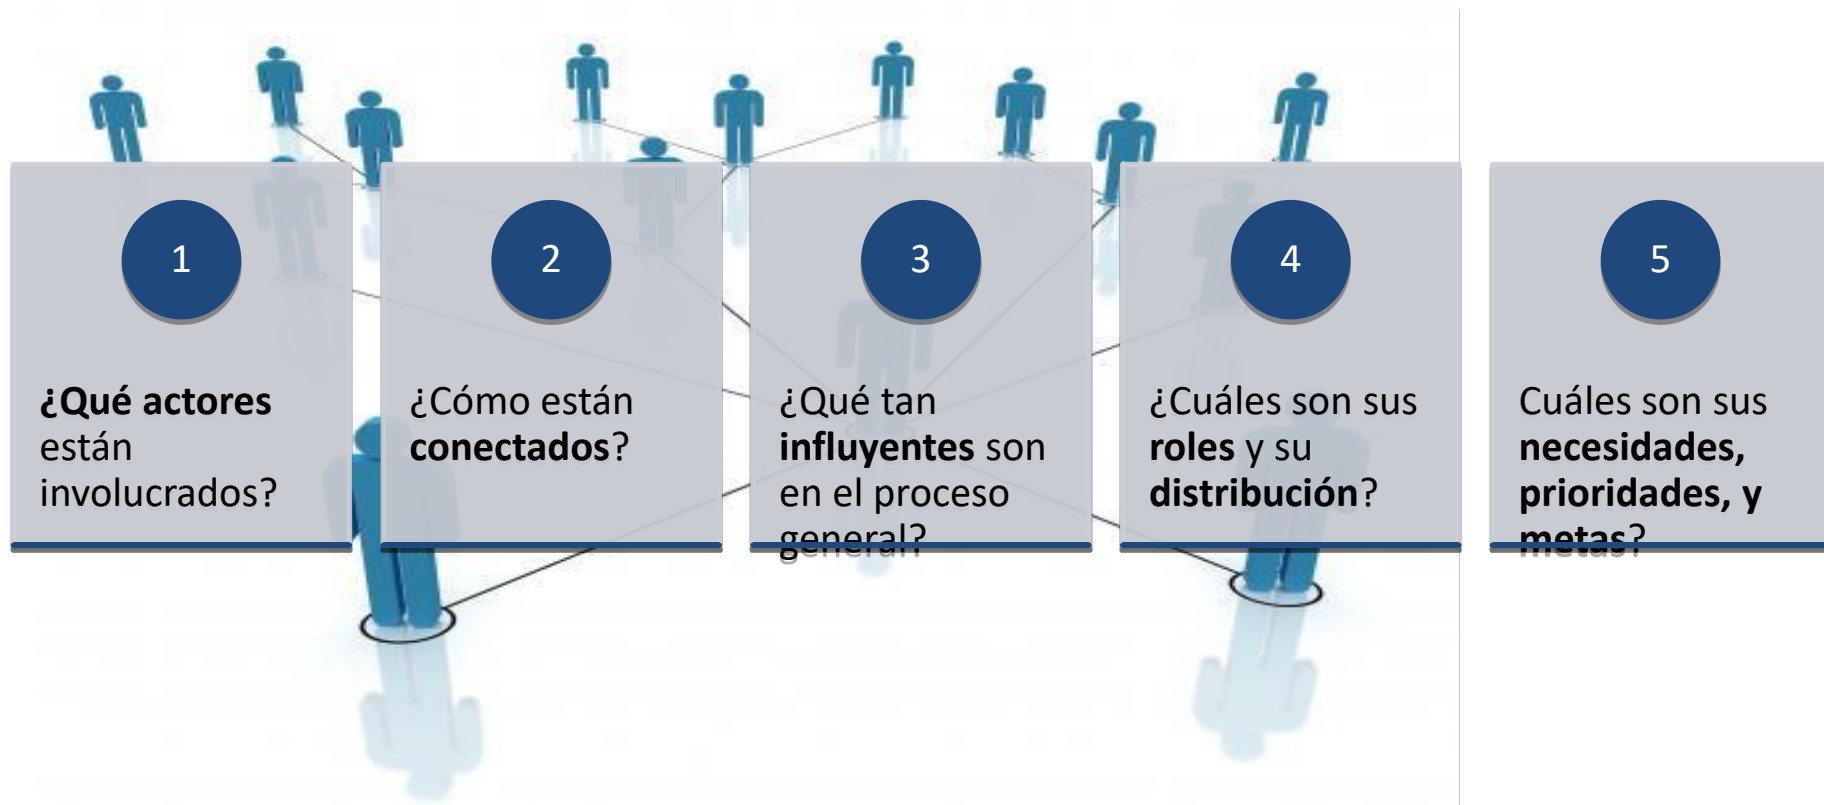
1

**¿Qué actores** están involucrados?

2

¿Cómo están **conectados**?

3

¿Qué tan **influyentes** son en el proceso general?

4

¿Cuáles son sus **roles** y su **distribución**?

5

Cuáles son sus **necesidades, prioridades, y metas**?